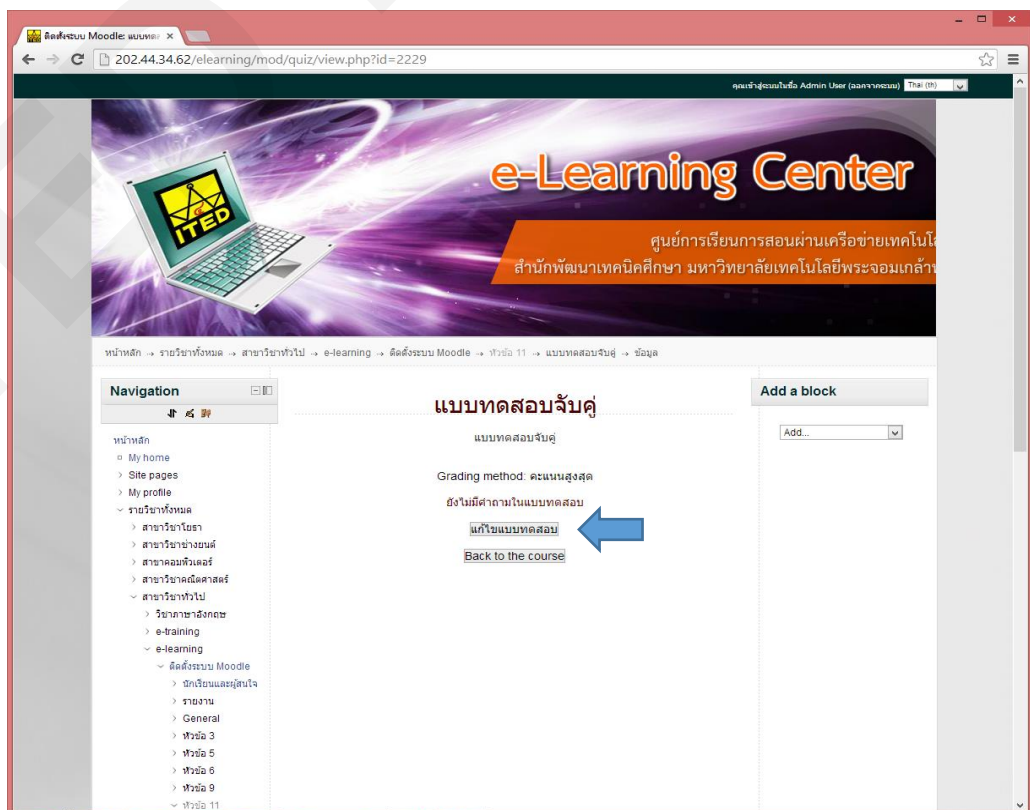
ติดตั้งระบบ Moodle: แบบทดส ×

202.44.34.62/elearning/mod/quiz/view.php?id=2229

คุณเข้าสู่ระบบในชื่อ Admin User (ออกจากระบบ) Thai (th)

ITED

e-Learning Center

ศูนย์การเรียนการสอนผ่านเครือข่ายเทคโนโล
สำนักพัฒนาเทคนิคศึกษา มหาวิทยาลัยเทคโนโลยีพระจอมเกล้า

หน้าหลัก → รายวิชาทั้งหมด → สาขาวิชาทั่วไป → e-learning → ติดตั้งระบบ Moodle → หัวข้อ 11 → แบบทดสอบจับคู่ → ข้อมูล

Navigation

หน้าหลัก
My home
Site pages
My profile
รายวิชาทั้งหมด
สาขาวิชาโยธา
สาขาวิชาช่างยนต์
สาขาคอมพิวเตอร์
สาขาวิชาคณิตศาสตร์
สาขาวิชาทั่วไป
วิชาภาษาอังกฤษ
e-training
e-learning
ติดตั้งระบบ Moodle
นักเรียนและผู้สนใจ
รายงาน
General
หัวข้อ 3
หัวข้อ 5
หัวข้อ 6
หัวข้อ 9
หัวข้อ 11

แบบทดสอบจับคู่

แบบทดสอบจับคู่

Grading method: คะแนนสูงสุด

ยังไม่มีคำถามในแบบทดสอบ

แก้ไขแบบทดสอบ

Back to the course

Add a block

Add...